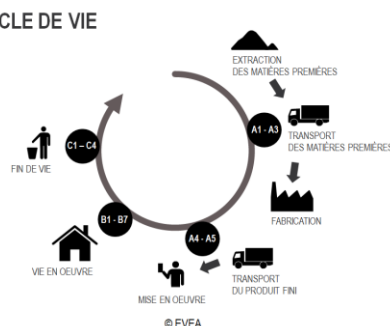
CLE DE VIE

EXTRACTION DES MATIÈRES PREMÈRES

A1 - A3

TRANSPORT DES MATIÈRES PREMIÈRES

FABRICATION

TRANSPORT DU PRODUIT FINI

A4 - A5

MISE EN OEUVRE

B1 - B7

VIE EN OEUVRE

C1 - C4

FIN DE VIE

© FVEA